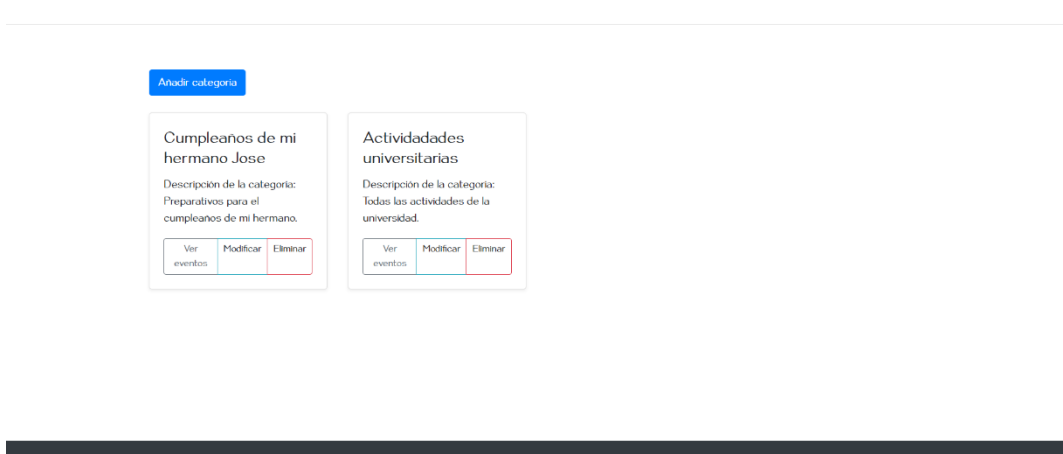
Añadir categoria

Cumpleaños de mi hermano Jose

Descripción de la categoria: Preparativos para el cumpleaños de mi hermano.

Ver eventos
Modificar
Eliminar

Actividades universitarias

Descripción de la categoria: Todas las actividades de la universidad.

Ver eventos
Modificar
Eliminar